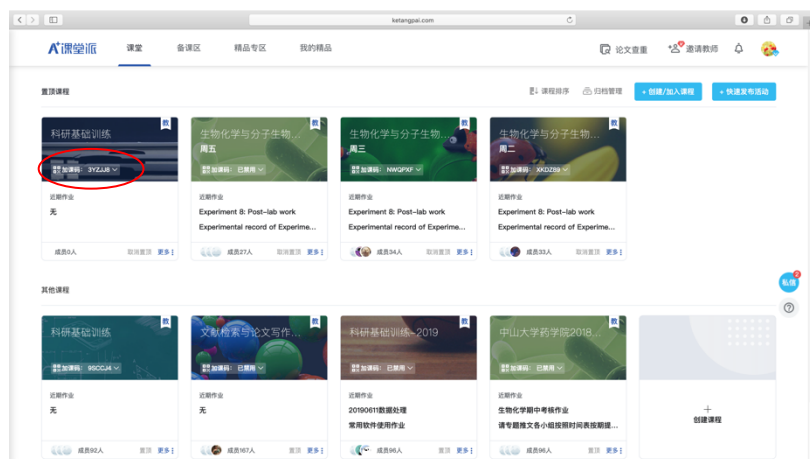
ketangpai.com

A课堂派 课堂 备课区 精品专区 我的精品 论文查重 邀请教师

置顶课程 课程排序 归档管理 + 创建/加入课程 + 快速发布活动

科研基础训练 教
加课码：3YZJJ8
近期作业
无
成员0人 取消置顶 更多

生物化学与分子生物... 教
周五
加课码：已禁用
近期作业
Experiment 8: Post-lab work
Experimental record of Experime...
成员27人 取消置顶 更多

生物化学与分子生物... 教
周三
加课码：NWQPXF
近期作业
Experiment 8: Post-lab work
Experimental record of Experime...
成员34人 取消置顶 更多

生物化学与分子生物... 教
周二
加课码：XKDZ89
近期作业
Experiment 8: Post-lab work
Experimental record of Experime...
成员33人 取消置顶 更多

私信

其他课程

科研基础训练 教
加课码：9SCCJ4
近期作业
无
成员92人 置顶 更多

文献检索与论文写作... 教
加课码：已禁用
近期作业
无
成员167人 置顶 更多

科研基础训练-2019 教
加课码：已禁用
近期作业
20190611数据处理
常用软件使用作业
成员96人 置顶 更多

中山大学药学院2018... 教
加课码：已禁用
近期作业
生物化学期中考核作业
请专题推文各小组按照时间表按期提...
成员96人 置顶 更多

+
创建课程